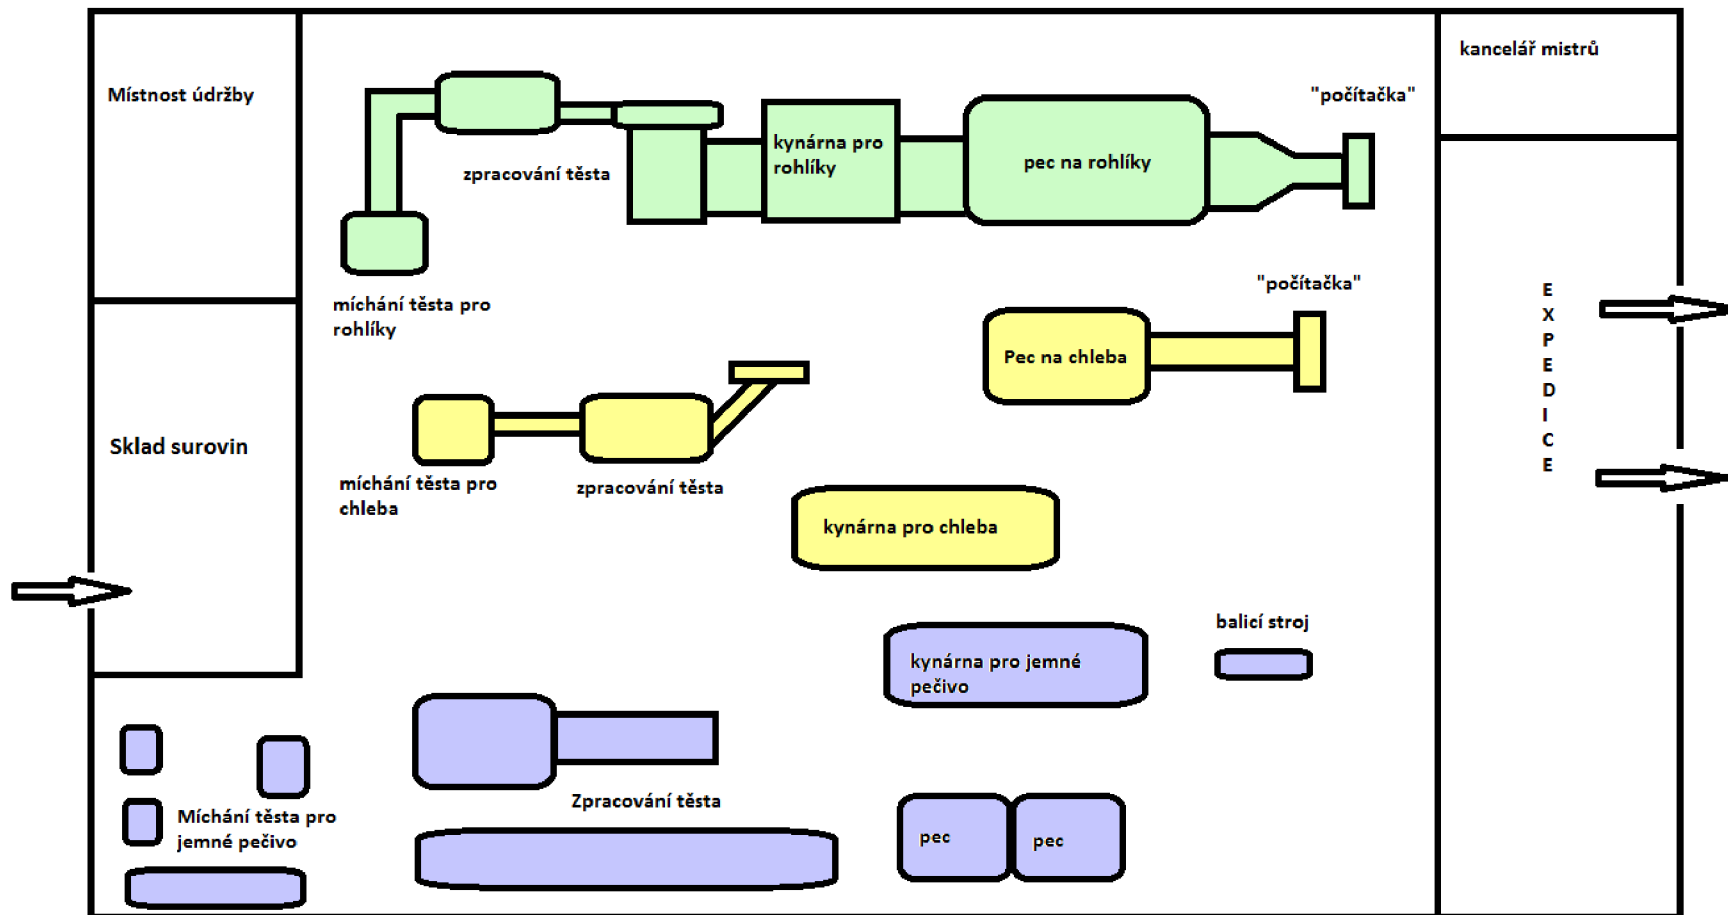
Místnost údržby

kancelář mistrů

zpracování těsta

kynárna pro rohlíky

pec na rohlíky

"počítačka"

míchání těsta pro rohlíky

Sklad surovin

"počítačka"

Pec na chleba

E
X
P
E
D
I
C
E

míchání těsta pro chleba

zpracování těsta

kynárna pro chleba

balicí stroj

kynárna pro jemné pečivo

Míchání těsta pro jemné pečivo

Zpracování těsta

pec

pec